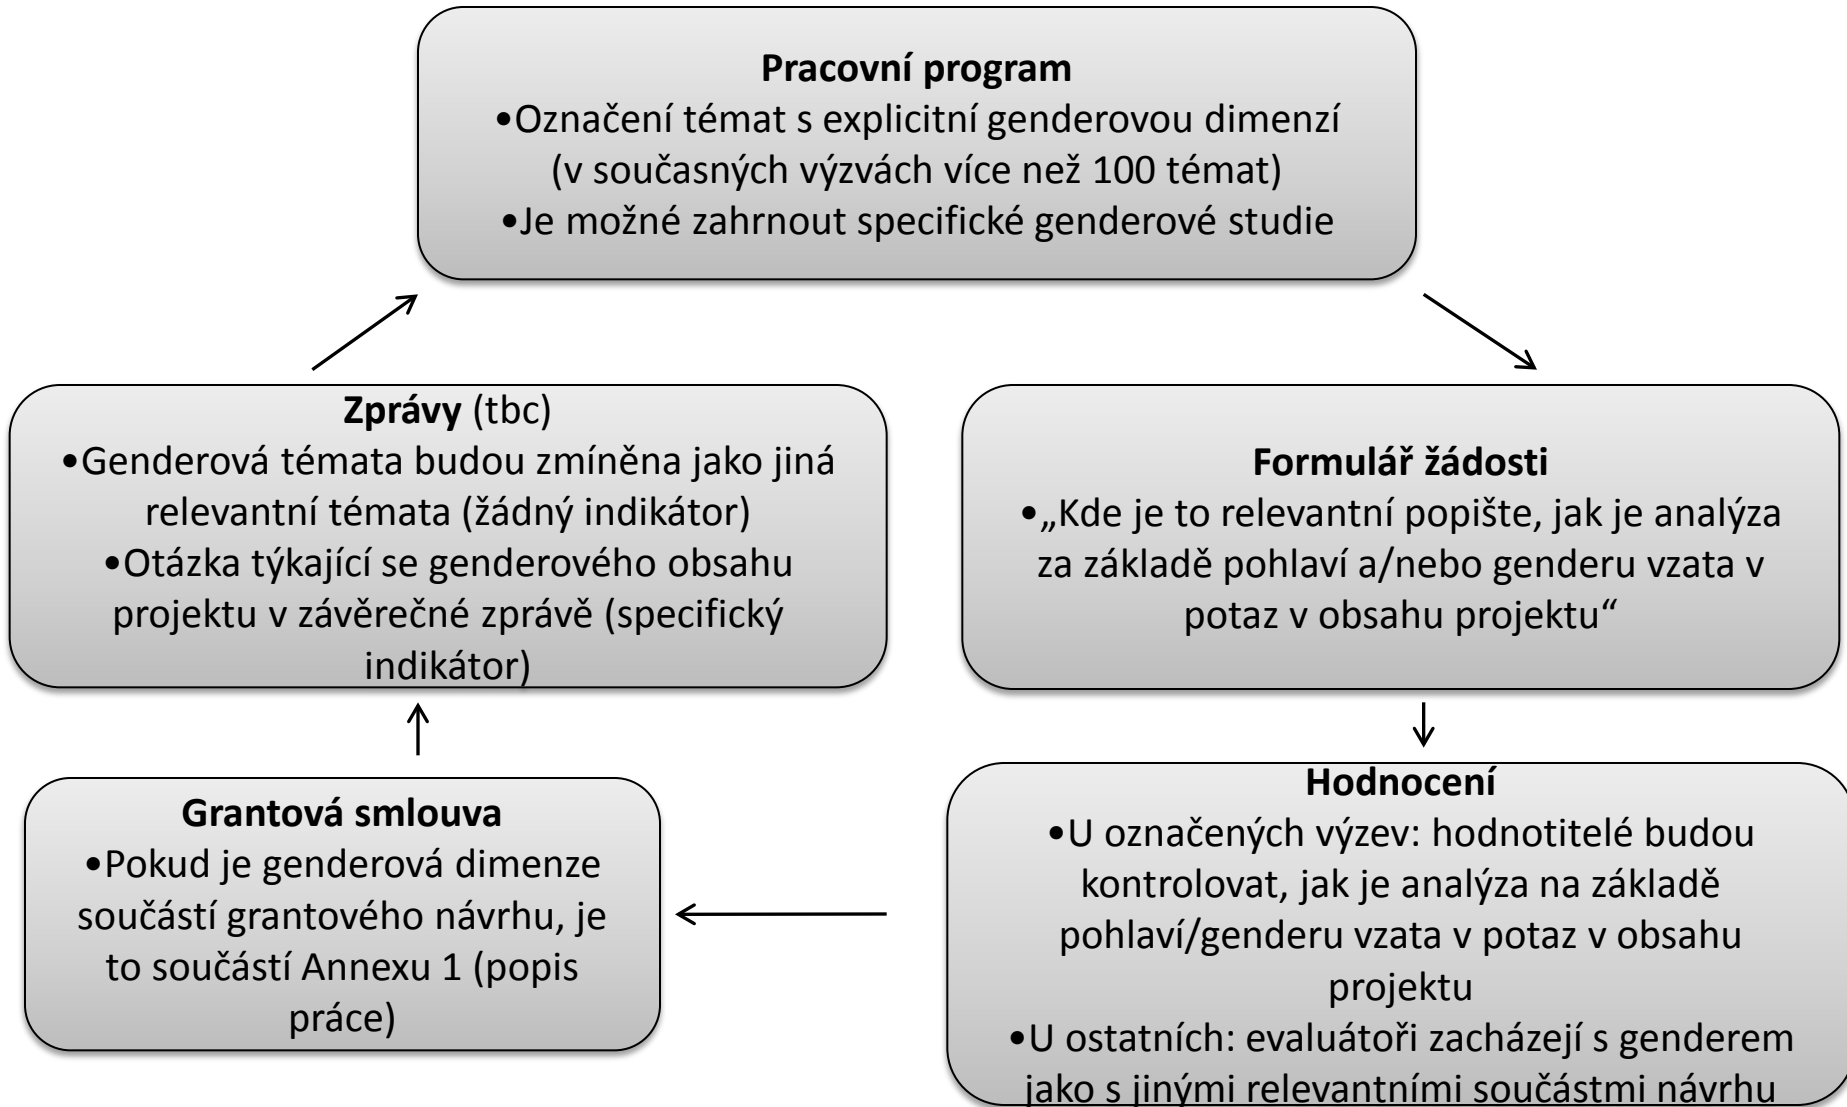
**Pracovní program**
•Označení témat s explicitní genderovou dimenzí (v současných výzvách více než 100 témat)
•Je možné zahrnout specifické genderové studie

**Formulář žádosti**
•„Kde je to relevantní popište, jak je analýza za základě pohlaví a/nebo genderu vzata v potaz v obsahu projektu“

**Hodnocení**
•U označených výzev: hodnotitelé budou kontrolovat, jak je analýza na základě pohlaví/genderu vzata v potaz v obsahu projektu
•U ostatních: evaluátoři zacházejí s genderem jako s jinými relevantními součástmi návrhu

**Grantová smlouva**
•Pokud je genderová dimenze součástí grantového návrhu, je to součástí Annexu 1 (popis práce)

**Zprávy** (tbc)
•Genderová témata budou zmíněna jako jiná relevantní témata (žádný indikátor)
•Otázka týkající se genderového obsahu projektu v závěrečné zprávě (specifický indikátor)